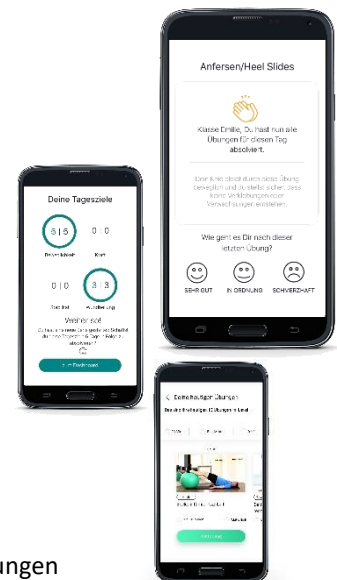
Anfersen/Heel Slides

Klasse Emilie, Du hast nun alle Übungen für diesen Tag absolviert.

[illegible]

Wie geht es Dir nach dieser letzten Übung?

SEHR GUT
IN ORDNUNG
SCHMERZHAFT

Deine Tagesziele

5 | 5
0 | 0
0 | 0
3 | 3

Weiter so!

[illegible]

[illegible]

< Deine heutigen Übungen

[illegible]

ungen